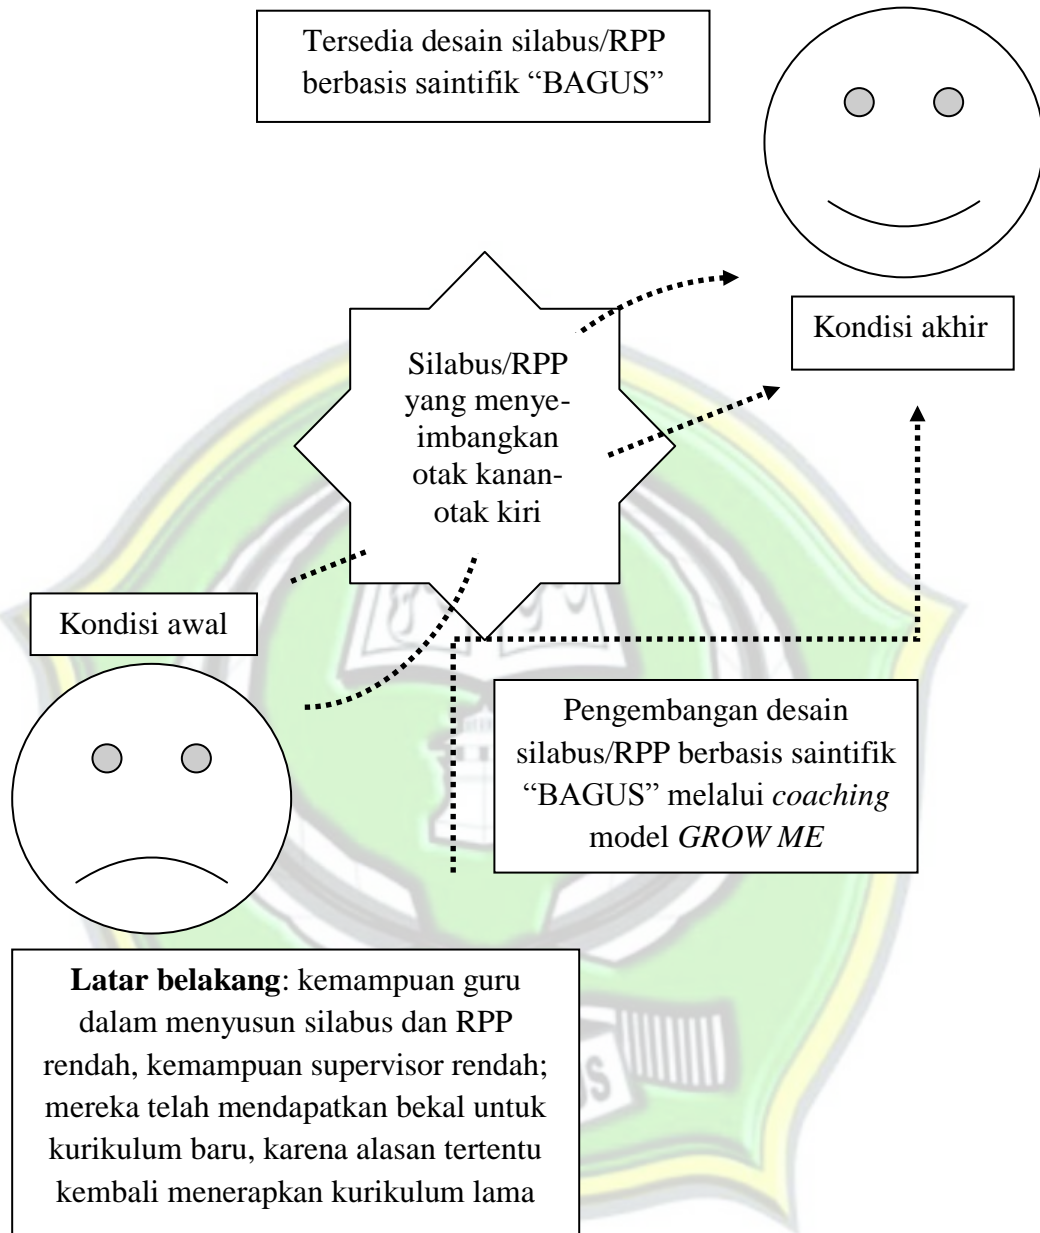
Tersedia desain silabus/RPP berbasis saintifik “BAGUS”

Kondisi akhir

Silabus/RPP yang menyeimbangkan otak kanan-otak kiri

Kondisi awal

Pengembangan desain silabus/RPP berbasis saintifik “BAGUS” melalui *coaching* model *GROW ME*

**Latar belakang**: kemampuan guru dalam menyusun silabus dan RPP rendah, kemampuan supervisor rendah; mereka telah mendapatkan bekal untuk kurikulum baru, karena alasan tertentu kembali menerapkan kurikulum lama